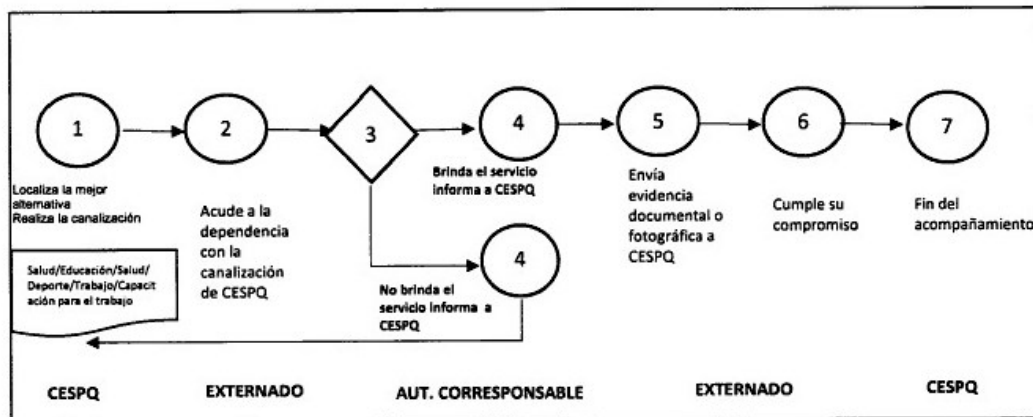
1

Localiza la mejor alternativa
Realiza la canalización

Salud/Educación/Salud/Deporte/Trabajo/Capacitación para el trabajo

2

Acude a la dependencia con la canalización de CESPQ

3

4

Brinda el servicio informa a CESPQ

4

No brinda el servicio informa a CESPQ

5

Envía evidencia documental o fotográfica a CESPQ

6

Cumple su compromiso

7

Fin del acompañamiento

CESPQ

EXTERNADO

AUT. CORRESPONSABLE

EXTERNADO

CESPQ